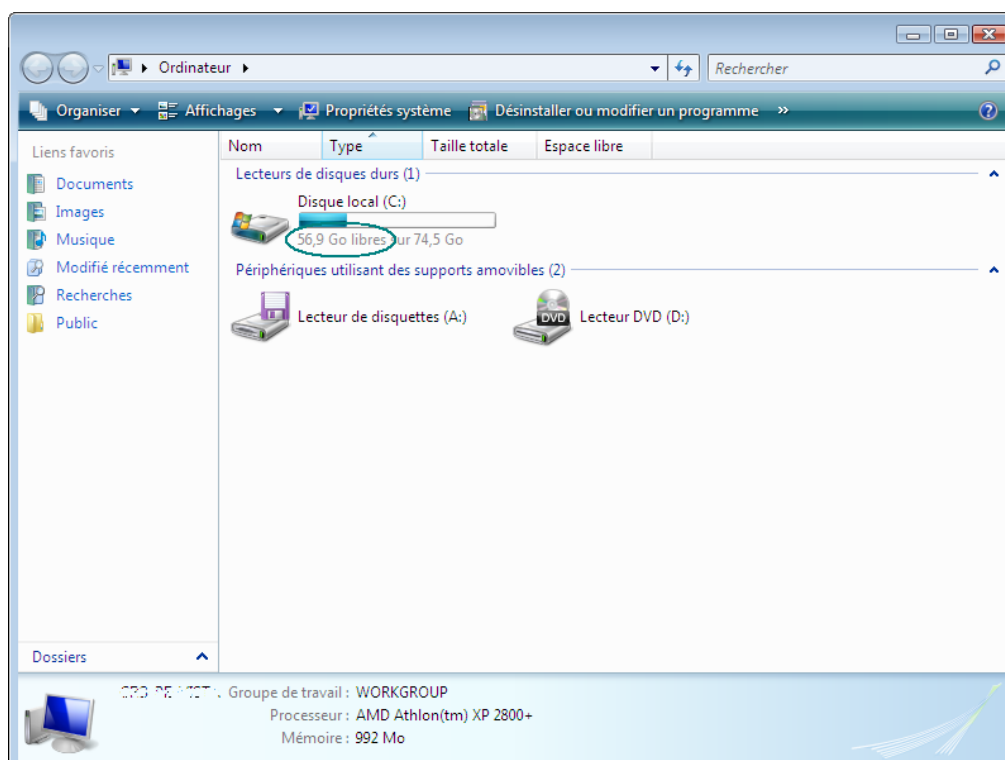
Ordinateur

Rechercher

Organiser Affichages Propriétés système Désinstaller ou modifier un programme »

Liens favoris

Documents

Images

Musique

Modifié récemment

Recherches

Public

Dossiers

| Nom | Type | Taille totale | Espace libre |
|---|---|---|---|

Lecteurs de disques durs (1)

Disque local (C:)

56,9 Go libres sur 74,5 Go

Périphériques utilisant des supports amovibles (2)

Lecteur de disquettes (A:)

DVD

Lecteur DVD (D:)

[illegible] Groupe de travail : WORKGROUP

Processeur : AMD Athlon(tm) XP 2800+

Mémoire : 992 Mo